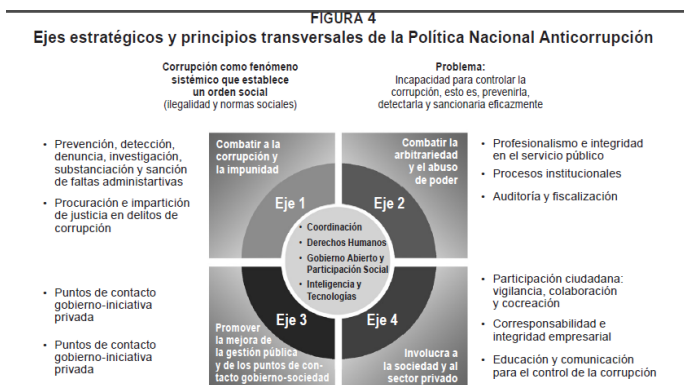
FIGURA 4
Ejes estratégicos y principios transversales de la Política Nacional Anticorrupción

Corrupción como fenómeno sistémico que establece un orden social
(ilegalidad y normas sociales)

Problema:
Incapacidad para controlar la corrupción, esto es, prevenirla, detectarla y sancionarla eficazmente

• Prevención, detección, denuncia, investigación, substanciación y sanción de faltas administrativas
• Procuración e impartición de justicia en delitos de corrupción

• Puntos de contacto gobierno-iniciativa privada
• Puntos de contacto gobierno-iniciativa privada

Combatir a la corrupción y la impunidad
Eje 1

Combatir la arbitrariedad y el abuso de poder
Eje 2

• Coordinación
• Derechos Humanos
• Gobierno Abierto y Participación Social
• Inteligencia y Tecnologías

Eje 3
Promover la mejora de la gestión pública y de los puntos de contacto gobierno-sociedad

Eje 4
Involucra a la sociedad y al sector privado

• Profesionalismo e integridad en el servicio público
• Procesos institucionales
• Auditoría y fiscalización

• Participación ciudadana: vigilancia, colaboración y cocreación
• Corresponsabilidad e integridad empresarial
• Educación y comunicación para el control de la corrupción